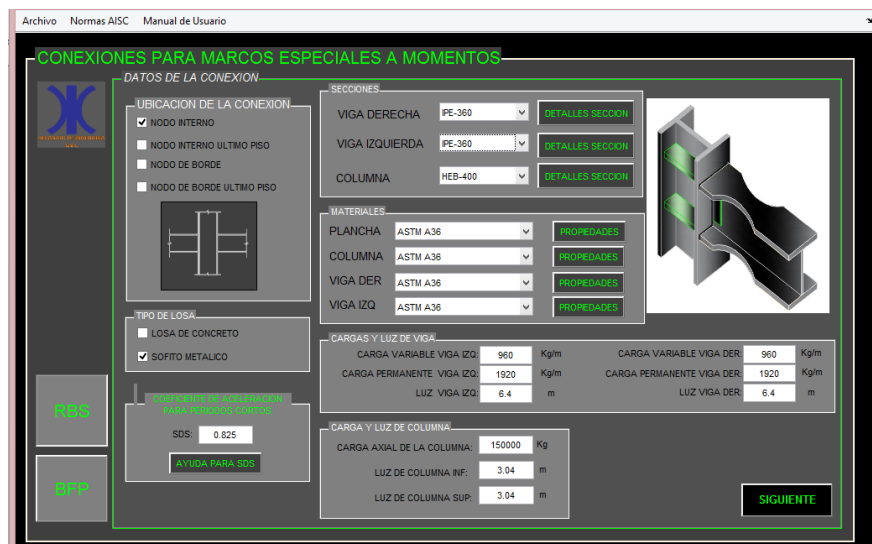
Archivo Normas AISC Manual de Usuario

CONEXIONES PARA MARCOS ESPECIALES A MOMENTOS

DATOS DE LA CONEXION

UBICACION DE LA CONEXION
NODO INTERNO
NODO INTERNO ULTIMO PISO
NODO DE BORDE
NODO DE BORDE ULTIMO PISO

TIPO DE LOSA
LOSA DE CONCRETO
SOFITO METALICO

COEFICIENTE DE ACELERACION PARA PERIODOS CORTOS
SDS: 0.825
AYUDA PARA SDS

RBS

BFP

SECCIONES
VIGA DERECHA IPE-360 DETALLES SECCION
VIGA IZQUIERDA IPE-360 DETALLES SECCION
COLUMNA HEB-400 DETALLES SECCION

MATERIALES
PLANCHA ASTM A36 PROPIEDADES
COLUMNA ASTM A36 PROPIEDADES
VIGA DER ASTM A36 PROPIEDADES
VIGA IZQ ASTM A36 PROPIEDADES

CARGAS Y LUZ DE VIGA
CARGA VARIABLE VIGA IZQ: 960 Kg/m
CARGA PERMANENTE VIGA IZQ: 1920 Kg/m
LUZ VIGA IZQ: 6.4 m
CARGA VARIABLE VIGA DER: 960 Kg/m
CARGA PERMANENTE VIGA DER: 1920 Kg/m
LUZ VIGA DER: 6.4 m

CARGA Y LUZ DE COLUMNA
CARGA AXIAL DE LA COLUMNA: 150000 Kg
LUZ DE COLUMNA INF: 3.04 m
LUZ DE COLUMNA SUP: 3.04 m

SIGUIENTE